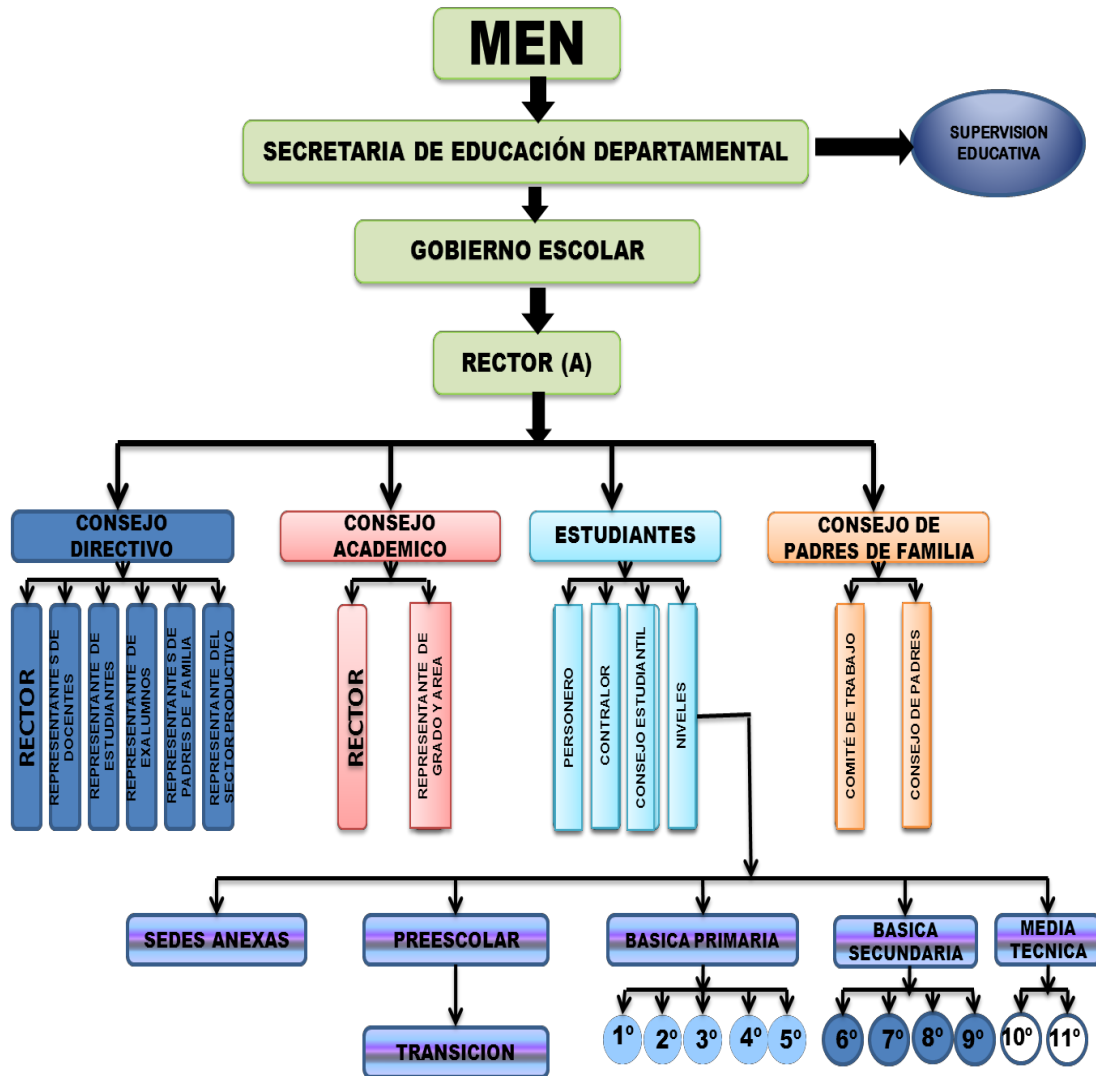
MEN

SECRETARIA DE EDUCACIÓN DEPARTAMENTAL

SUPERVISION EDUCATIVA

GOBIERNO ESCOLAR

RECTOR (A)

CONSEJO DIRECTIVO

RECTOR

REPRESENTANTES DE DOCENTES

REPRESENTANTE DE ESTUDIANTES

REPRESENTANTE DE EXALUMNOS

REPRESENTANTES DE PADRES DE FAMILIA

REPRESENTANTE DEL SECTOR PRODUCTIVO

CONSEJO ACADEMICO

RECTOR

REPRESENTANTE DE GRADO Y AREA

ESTUDIANTES

PERSONERO

CONTRALOR

CONSEJO ESTUDIANTIL

NIVELES

CONSEJO DE PADRES DE FAMILIA

COMITÉ DE TRABAJO

CONSEJO DE PADRES

SEDES ANEXAS

PREESCOLAR

TRANSICION

BASICA PRIMARIA

1º 2º 3º 4º 5º

BASICA SECUNDARIA

6º 7º 8º 9º

MEDIA TECNICA

10º 11º